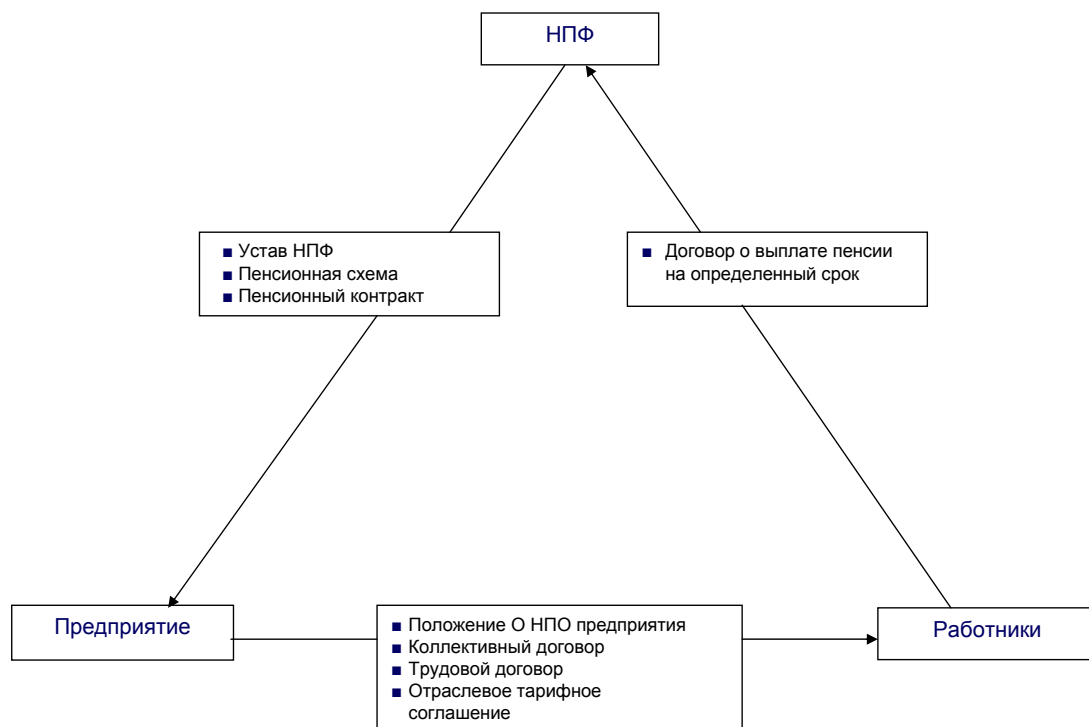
НПФ

■ Устав НПФ
■ Пенсионная схема
■ Пенсионный контракт

■ Договор о выплате пенсии на определенный срок

Предприятие

■ Положение О НПО предприятия
■ Коллективный договор
■ Трудовой договор
■ Отраслевое тарифное соглашение

Работники